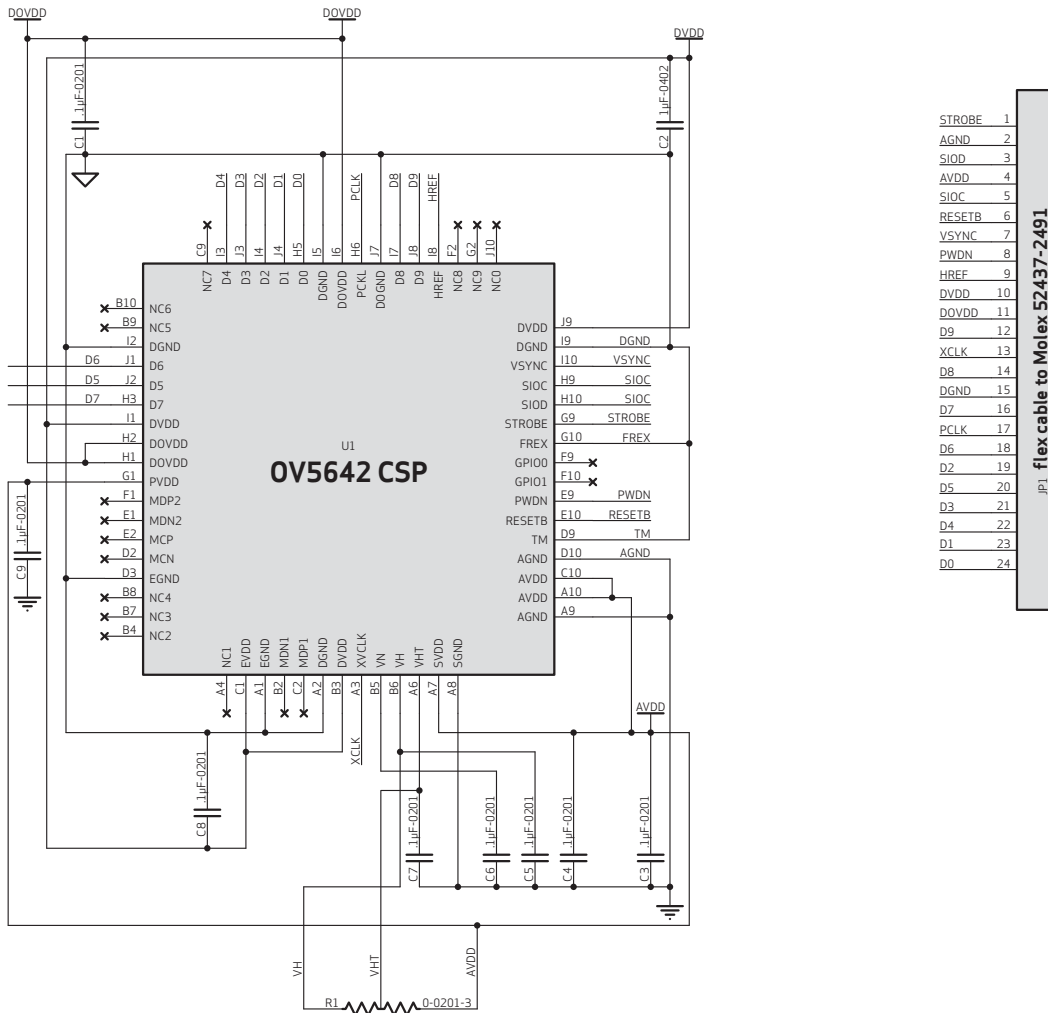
DOVDD
DOVDD
DVDD
.1µF-0201
C1
.1µF-0402
C2
D4 D3 D2 D1 D0 PCLK D8 D9 HREF
C9 I3 J3 I4 J4 H5 I5 I6 H6 J7 I7 J8 I8 F2 G2 J10
NC7 D4 D3 D2 D1 D0 DGND DOVDD PCKL DOGND D8 D9 HREF NC8 NC9 NC0
B10 NC6
B9 NC5
I2 DGND
D6 J1 D6
D5 J2 D5
D7 H3 D7
I1 DVDD
H2 DOVDD
H1 DOVDD
G1 PVDD
F1 MDP2
E1 MDN2
E2 MCP
D2 MCN
D3 EGND
B8 NC4
B7 NC3
B4 NC2
.1µF-0201
C9
U1
OV5642 CSP
DVDD J9
DGND I9 DGND
VSYNC I10 VSYNC
SIOC H9 SIOC
SIOD H10 SIOC
STROBE G9 STROBE
FREX G10 FREX
GPIO0 F9
GPIO1 F10
PWDN E9 PWDN
RESETB E10 RESETB
TM D9 TM
AGND D10 AGND
AVDD C10
AVDD A10
AGND A9
NC1 EVDD EGND MDN1 MDP1 DGND DVDD XVCLK VN VH VHT SVDD SGND
A4 C1 A1 B2 C2 A2 B3 A3 B5 B6 A6 A7 A8
XCLK
AVDD
.1µF-0201
C8
.1µF-0201
C7
.1µF-0201
C6
.1µF-0201
C5
.1µF-0201
C4
.1µF-0201
C3
VH
VHT
AVDD
R1
0-0201-3
STROBE 1
AGND 2
SIOD 3
AVDD 4
SIOC 5
RESETB 6
VSYNC 7
PWDN 8
HREF 9
DVDD 10
DOVDD 11
D9 12
XCLK 13
D8 14
DGND 15
D7 16
PCLK 17
D6 18
D2 19
D5 20
D3 21
D4 22
D1 23
D0 24
JP1 flex cable to Molex 52437-2491